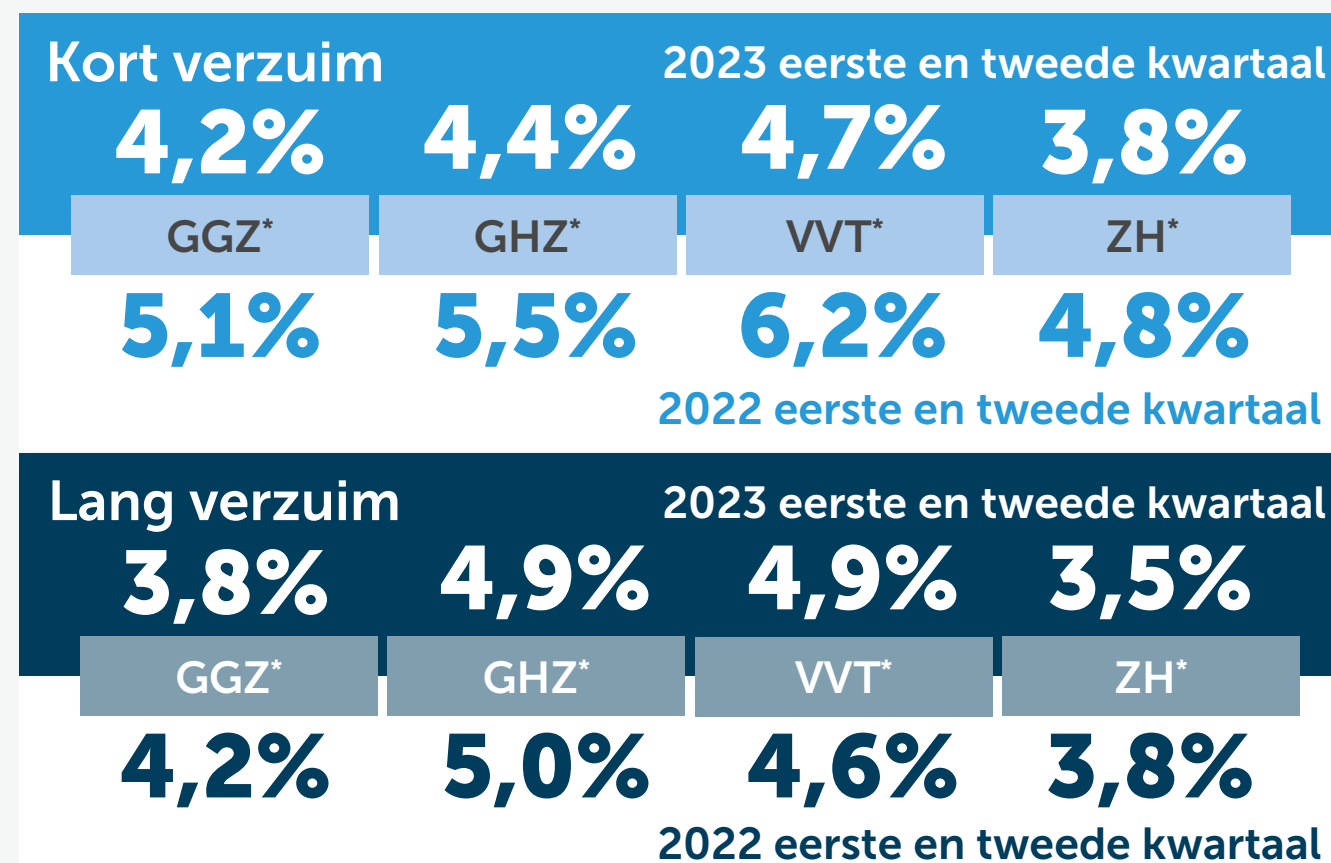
Kort verzuim
2023 eerste en tweede kwartaal

4,2% 4,4% 4,7% 3,8%

| GGZ* | GHZ* | VVT* | ZH* |
|---|---|---|---|

5,1% 5,5% 6,2% 4,8%

2022 eerste en tweede kwartaal

Lang verzuim
2023 eerste en tweede kwartaal

3,8% 4,9% 4,9% 3,5%

| GGZ* | GHZ* | VVT* | ZH* |
|---|---|---|---|

4,2% 5,0% 4,6% 3,8%

2022 eerste en tweede kwartaal